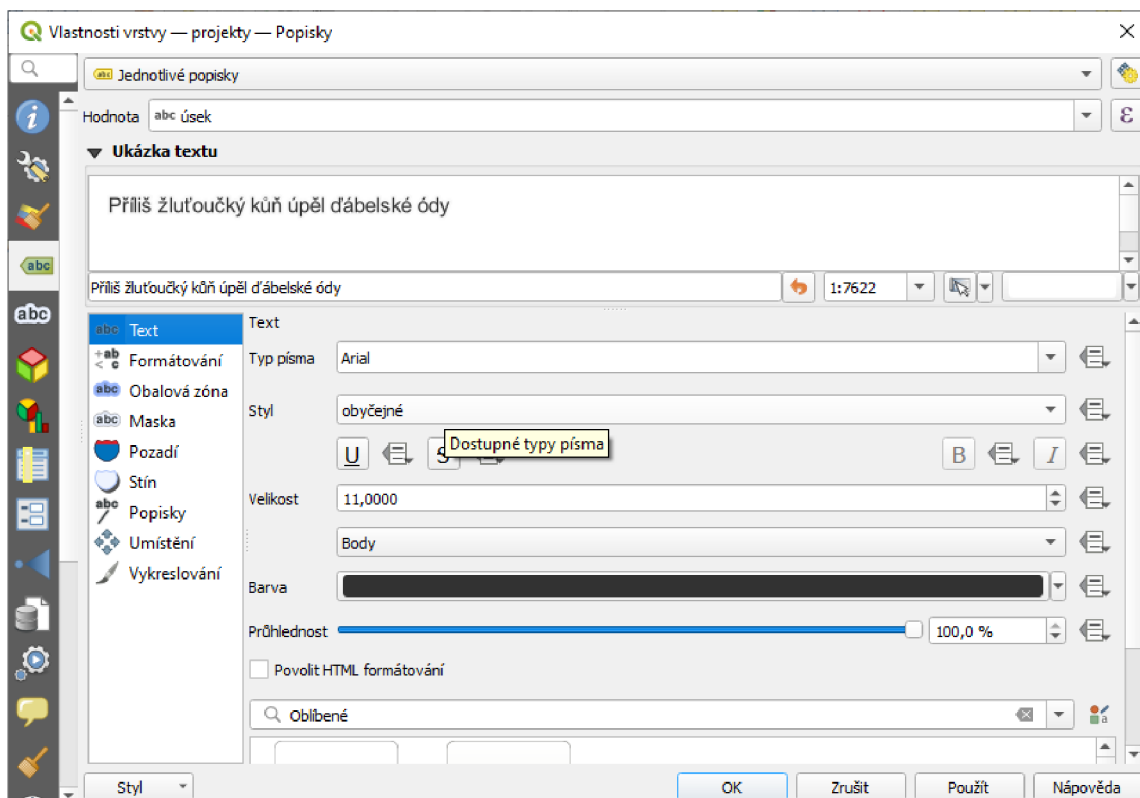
Vlastnosti vrstvy — projekty — Popisky

Jednotlivé popisky

Hodnota abc úsek

Ukázka textu

Příliš žluťoučký kůň úpěl ďábelské ódy

Příliš žluťoučký kůň úpěl ďábelské ódy

1:7622

Text
Formátování
Obalová zóna
Maska
Pozadí
Stín
Popisky
Umístění
Vykreslování

Text

Typ písma Arial

Styl obyčejné

U S B I

Dostupné typy písma

Velikost 11,0000

Body

Barva

Průhlednost 100,0 %

Povolit HTML formátování

Oblíbené

Styl

OK Zrušit Použít Nápověda